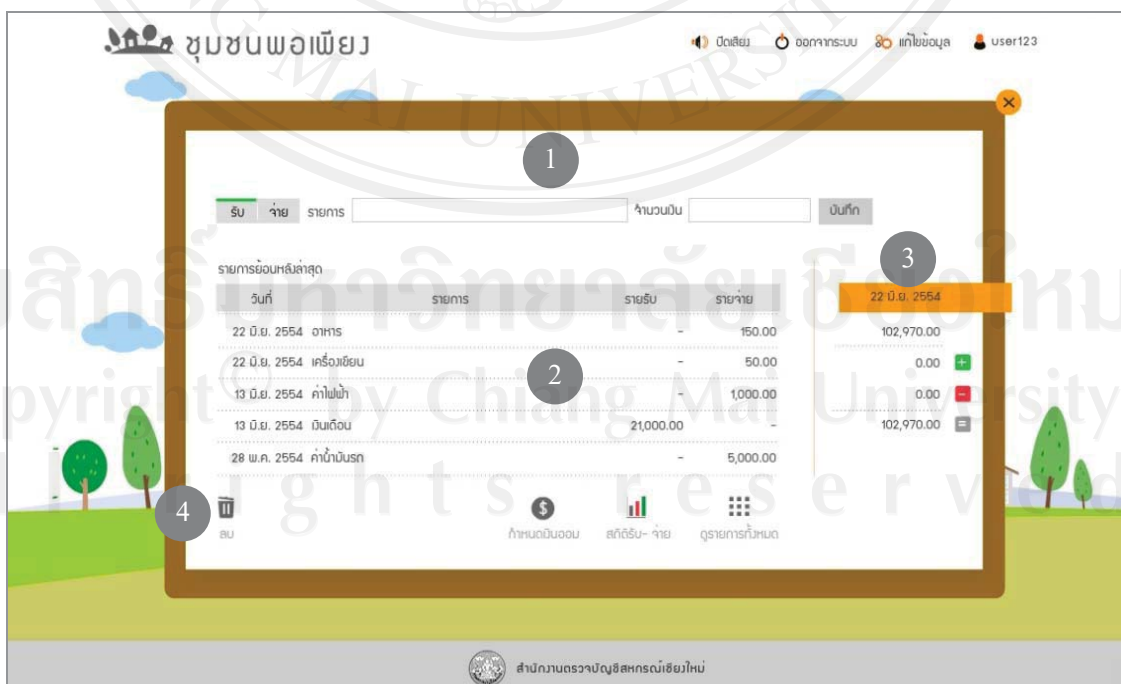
ชุมชนพอเพียง

ปิดเสียง ออกจากระบบ แก้ไขข้อมูล user123

1

รับ จ่าย รายการ จำนวนเงิน บันทึก

รายการย้อนหลังล่าสุด

3

| วันที่ | รายการ | รายรับ | รายจ่าย |
|---|---|---|---|
| 22 มิ.ย. 2554 | อาหาร | - | 150.00 |
| 22 มิ.ย. 2554 | เครื่องเขียน | - | 50.00 |
| 13 มิ.ย. 2554 | ค่าไฟฟ้า | - | 1,000.00 |
| 13 มิ.ย. 2554 | เงินเดือน | 21,000.00 | - |
| 28 พ.ค. 2554 | ค่าน้ำมันรถ | - | 5,000.00 |

2

22 มิ.ย. 2554
102,970.00
0.00 +
0.00 -
102,970.00 =

4

ลบ

กำหนดเงินออม สถิติรับ- จ่าย ดูรายการทั้งหมด

สำนักงานตรวจบัญชีสหกรณ์เชียงใหม่

ลิขสิทธิ์มหาวิทยาลัยเชียงใหม่
Copyright© by Chiang Mai University
All rights reserved